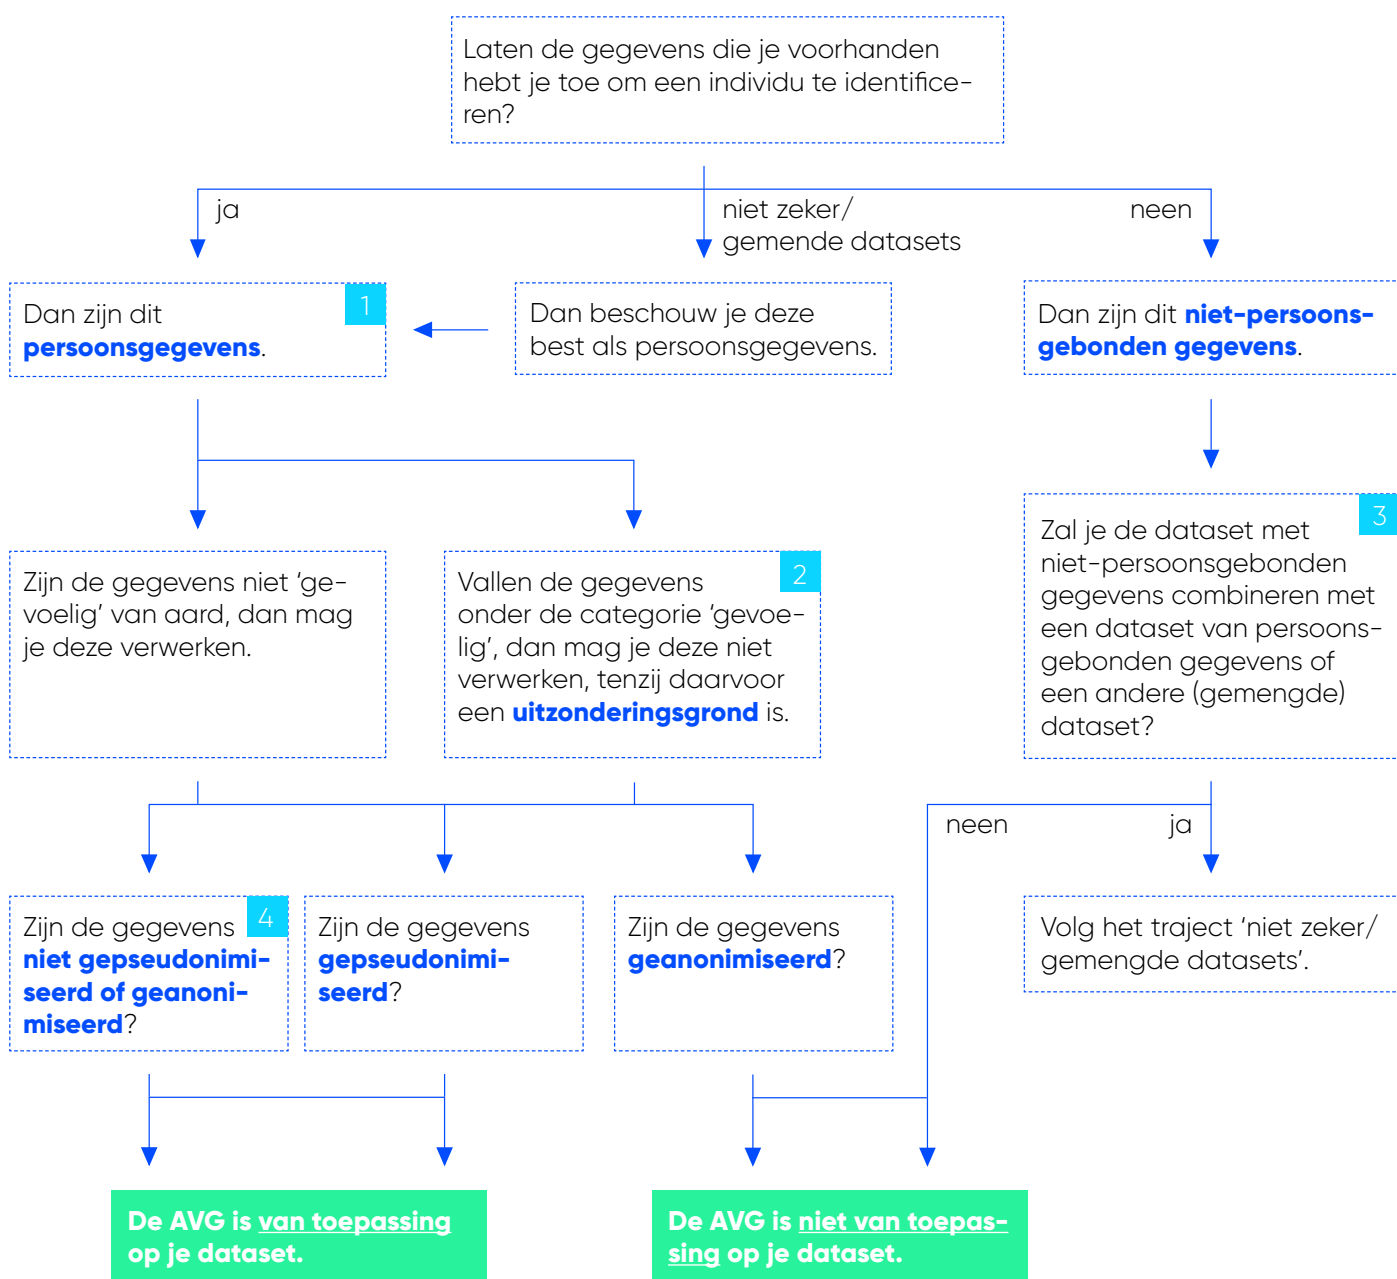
Laten de gegevens die je voorhanden hebt je toe om een individu te identificeren?

ja

niet zeker/ gemende datasets

neen

Dan zijn dit **persoonsgegevens**.

1

Dan beschouw je deze best als persoonsgegevens.

Dan zijn dit **niet-persoonsgebonden gegevens**.

Zijn de gegevens niet 'gevoelig' van aard, dan mag je deze verwerken.

Vallen de gegevens onder de categorie 'gevoelig', dan mag je deze niet verwerken, tenzij daarvoor een **uitzonderingsgrond** is.

2

Zal je de dataset met niet-persoonsgebonden gegevens combineren met een dataset van persoonsgebonden gegevens of een andere (gemengde) dataset?

3

neen

ja

Zijn de gegevens **niet gepseudonimiseerd of geanonimiseerd**?

4

Zijn de gegevens **gepseudonimiseerd**?

Zijn de gegevens **geanonimiseerd**?

Volg het traject 'niet zeker/ gemengde datasets'.

De AVG is van toepassing op je dataset.

De AVG is niet van toepassing op je dataset.